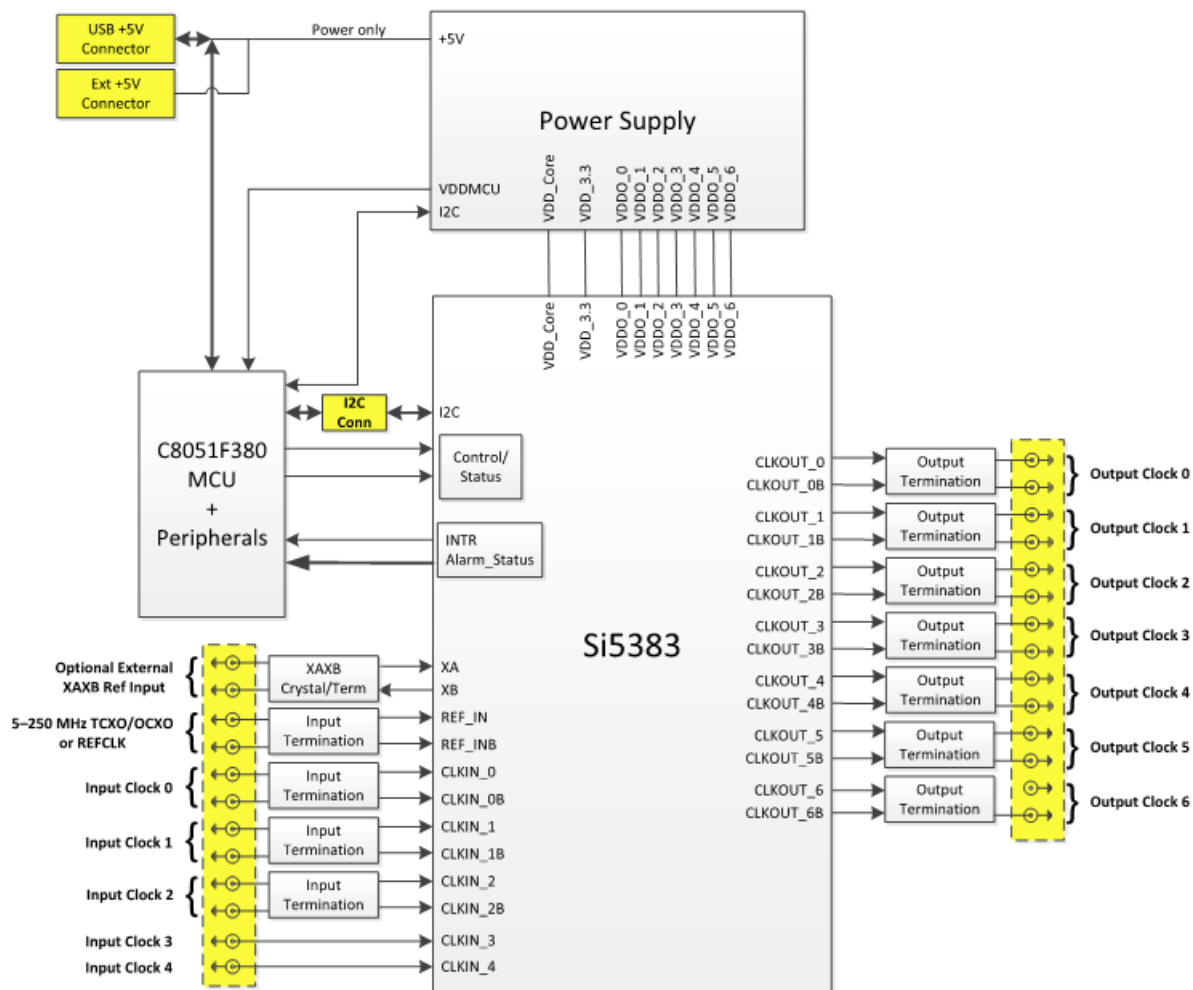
USB +5V Connector

Ext +5V Connector

Power only

+5V

Power Supply

VDDMCU

I2C

VDD_Core VDD_3.3 VDDO_0 VDDO_1 VDDO_2 VDDO_3 VDDO_4 VDDO_5 VDDO_6

VDD_Core VDD_3.3 VDDO_0 VDDO_1 VDDO_2 VDDO_3 VDDO_4 VDDO_5 VDDO_6

C8051F380 MCU + Peripherals

I2C Conn

I2C

Control/ Status

INTR Alarm_Status

Si5383

CLKOUT_0
CLKOUT_0B
Output Termination
Output Clock 0

CLKOUT_1
CLKOUT_1B
Output Termination
Output Clock 1

CLKOUT_2
CLKOUT_2B
Output Termination
Output Clock 2

CLKOUT_3
CLKOUT_3B
Output Termination
Output Clock 3

CLKOUT_4
CLKOUT_4B
Output Termination
Output Clock 4

CLKOUT_5
CLKOUT_5B
Output Termination
Output Clock 5

CLKOUT_6
CLKOUT_6B
Output Termination
Output Clock 6

Optional External XAXB Ref Input
XAXB Crystal/Term
XA
XB

5–250 MHz TCXO/OCXO or REFCLK
Input Termination
REF_IN
REF_INB

Input Clock 0
Input Termination
CLKIN_0
CLKIN_0B

Input Clock 1
Input Termination
CLKIN_1
CLKIN_1B

Input Clock 2
Input Termination
CLKIN_2
CLKIN_2B

Input Clock 3
CLKIN_3

Input Clock 4
CLKIN_4